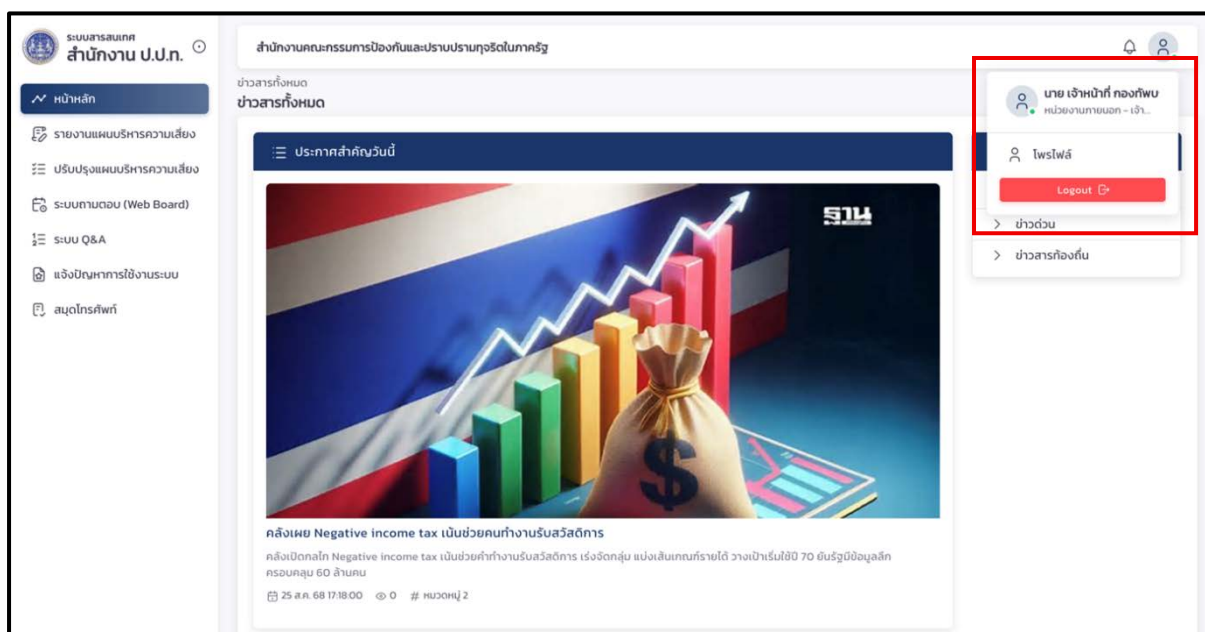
ระบบสารสนเทศ
สำนักงาน ป.ป.ท.

หน้าหลัก
รายงานแผนบริหารความเสี่ยง
ปรับปรุงแผนบริหารความเสี่ยง
ระบบถามตอบ (Web Board)
ระบบ Q&A
แจ้งปัญหาการใช้งานระบบ
สมุดโทรศัพท์

สำนักงานคณะกรรมการป้องกันและปราบปรามทุจริตในภาครัฐ

ข่าวสารทั้งหมด
ข่าวสารทั้งหมด

ประกาศสำคัญวันนี้

ฐาน

คลังเผย Negative income tax เน้นช่วยคนทำงานรับสวัสดิการ
คลังเปิดกลไก Negative income tax เน้นช่วยคำทำงานรับสวัสดิการ เร่งจัดกลุ่ม แบ่งเส้นเกณฑ์รายได้ วางเป้าเริ่มใช้ปี 70 ยันรัฐมีข้อมูลลึกครอบคลุม 60 ล้านคน
25 ส.ค. 68 17:18:00 0 # หมวดหมู่ 2

นาย เจ้าหน้าที่ กองทัพบ
หน่วยงานภายนอก - เจ้า...
โพรไฟล์
Logout

ข่าวด่วน
ข่าวสารท้องถิ่น